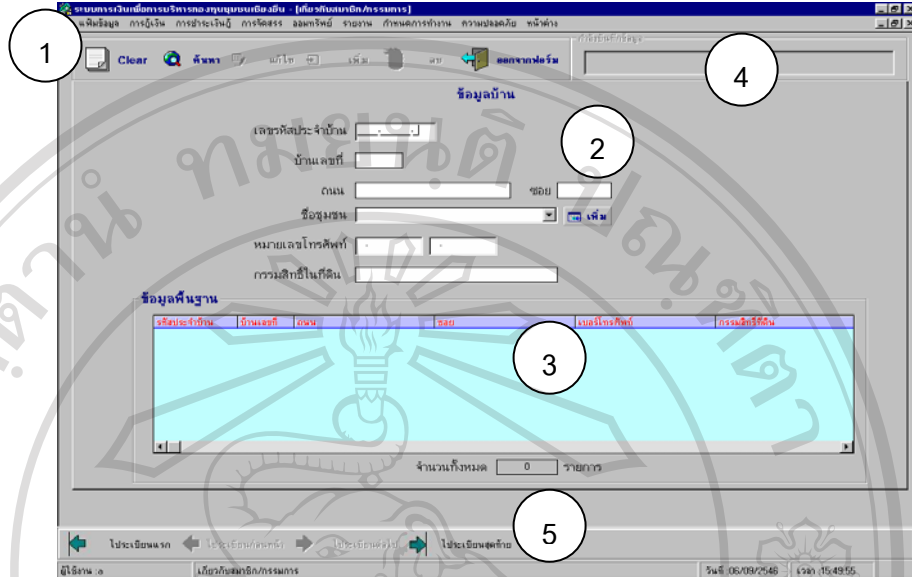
ระบบการเงินเพื่อการบริหารกองทุนชุมชนเมืองยืน - [เกี่ยวกับสมาชิก/กรรมการ]
แฟ้มข้อมูล การกู้เงิน การชำระเงินกู้ การจัดสรร ออมทรัพย์ รายงาน กำหนดการทำงาน ความปลอดภัย หน้าต่าง

1

Clear ค้นหา แก้ไข เพิ่ม ลบ ออกจากฟอร์ม

4

ข้อมูลบ้าน

2

เลขรหัสประจำบ้าน

บ้านเลขที่

ถนน ซอย

ชื่อชุมชน เพิ่ม

หมายเลขโทรศัพท์

กรรมสิทธิ์ในที่ดิน

ข้อมูลพื้นฐาน

| รหัสประจำบ้าน | บ้านเลขที่ | ถนน | ซอย | เบอร์โทรศัพท์ | กรรมสิทธิ์ที่ดิน |
|---|---|---|---|---|---|

3

จำนวนทั้งหมด 0 รายการ

5

ไประเบียนแรก ไประเบียนก่อนหน้า ไประเบียนถัดไป ไประเบียนสุดท้าย

ผู้ใช้งาน : o เกี่ยวกับสมาชิก/กรรมการ วันที่ :06/09/2546 เวลา :15:49:55